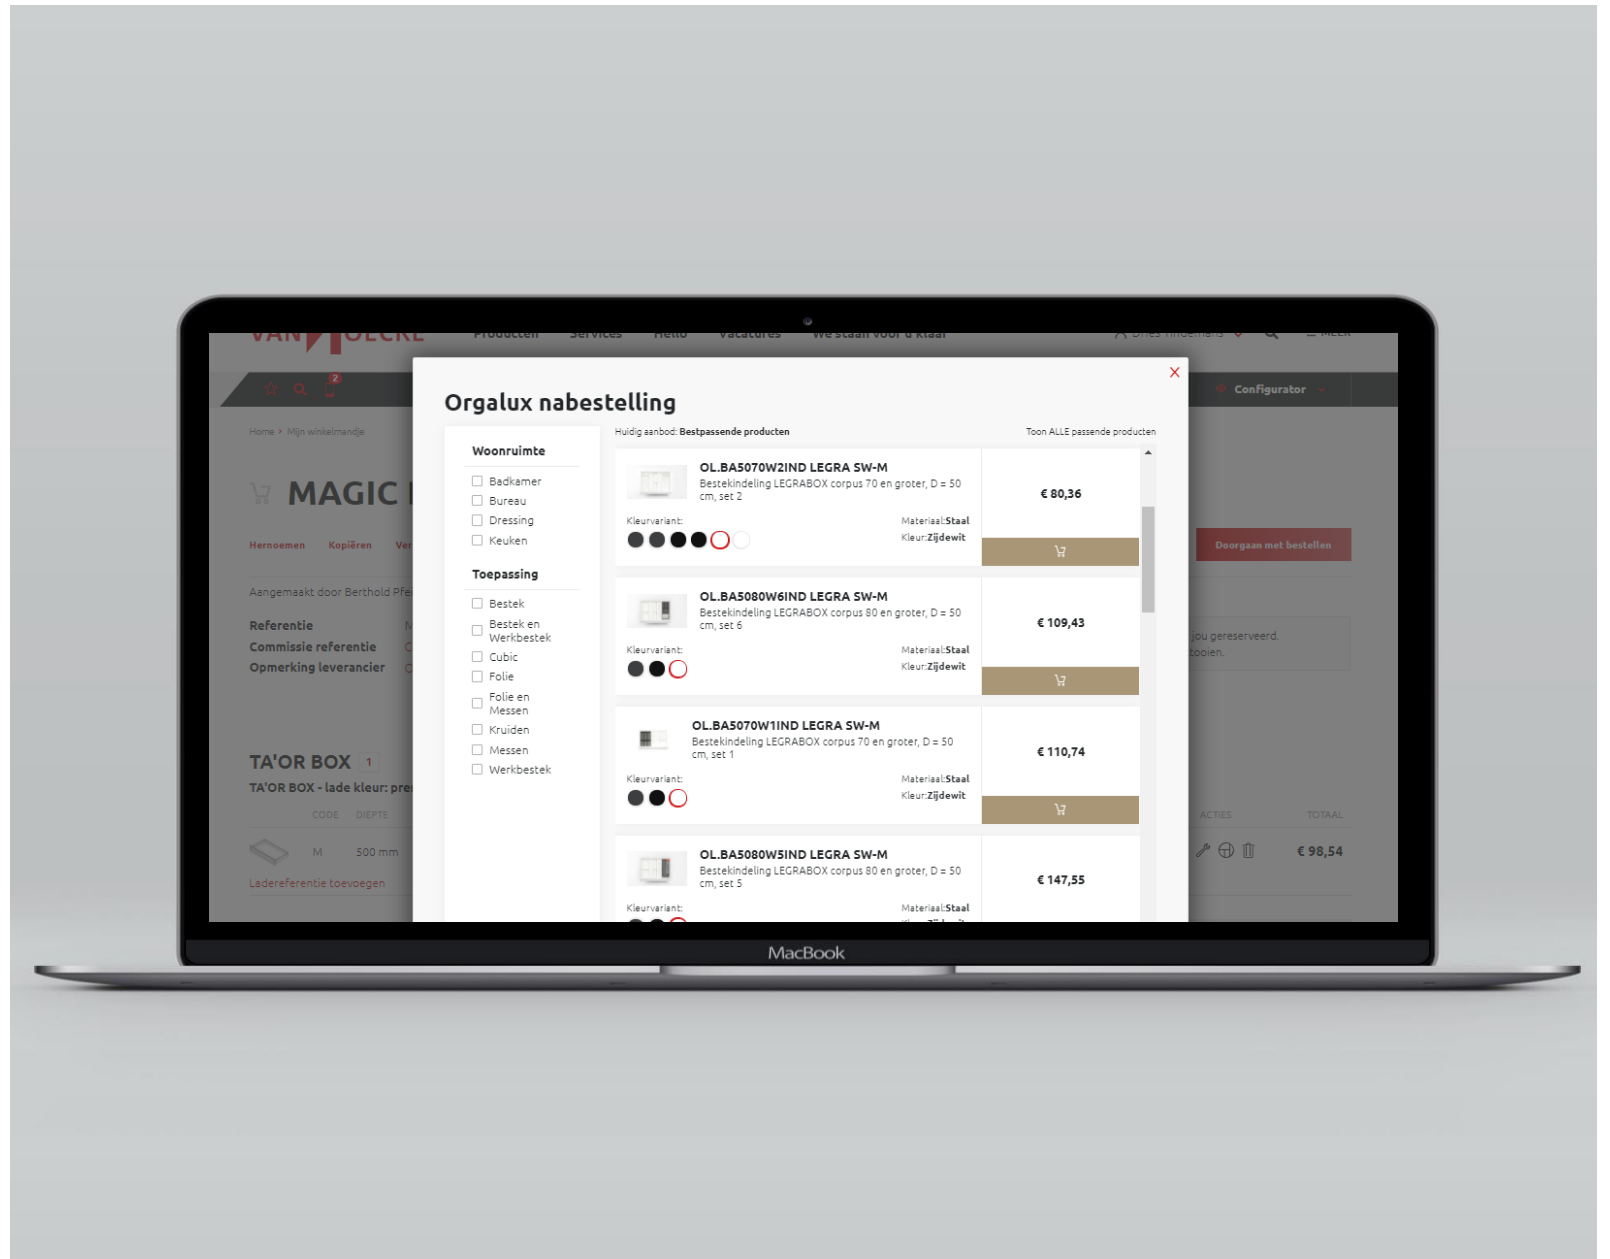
Producten Services Hello Vacatures We staan voor u klaar

Configurator

Home > Mijn winkelmandje

MAGIC

Hernoemen Kopiëren

Aangemaakt door Berthold Pfe

Referentie
Commissie referentie
Opmerking leverancier

TA'OR BOX 1
TA'OR BOX - lade kleur: pre

CODE DIEPTE
M 500 mm
Ladereferentie toevoegen

Doorgaan met bestellen

jou gereserveerd.
tonen.

ACTIES TOTAAL
€ 98,54

Orgalux nabestelling

Woonruimte
Badkamer
Bureau
Dressing
Keuken

Toepassing
Bestek
Bestek en Werkbestek
Cubic
Folie
Folie en Messen
Kruiden
Messen
Werkbestek

Huidig aanbod: Bestpassende producten
Toon ALLE passende producten

OL.BA5070W2IND LEGRA SW-M
Bestekindeling LEGRABOX corpus 70 en groter, D = 50 cm, set 2
Kleurvariant:
Materiaal:Staal
Kleur:Zijdewit
€ 80,36

OL.BA5080W6IND LEGRA SW-M
Bestekindeling LEGRABOX corpus 80 en groter, D = 50 cm, set 6
Kleurvariant:
Materiaal:Staal
Kleur:Zijdewit
€ 109,43

OL.BA5070W1IND LEGRA SW-M
Bestekindeling LEGRABOX corpus 70 en groter, D = 50 cm, set 1
Kleurvariant:
Materiaal:Staal
Kleur:Zijdewit
€ 110,74

OL.BA5080W5IND LEGRA SW-M
Bestekindeling LEGRABOX corpus 80 en groter, D = 50 cm, set 5
Kleurvariant:
Materiaal:Staal
€ 147,55

MacBook